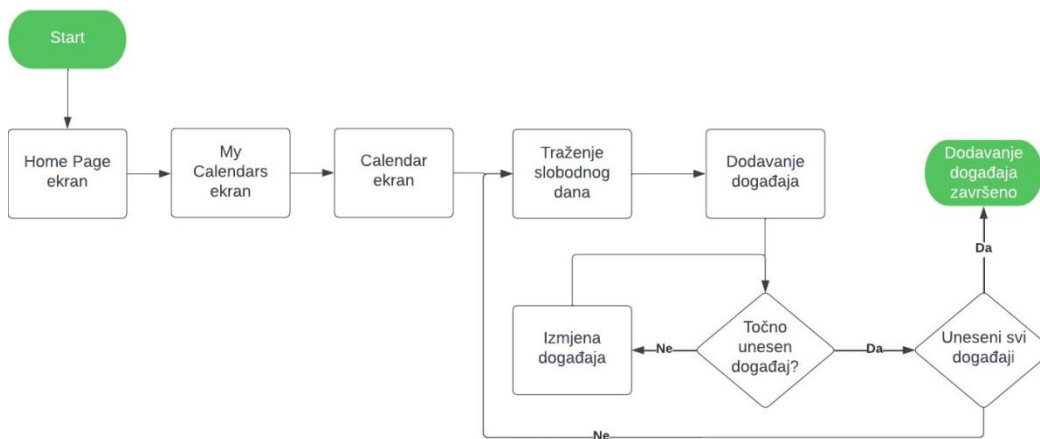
Start

Home Page ekran

My Calendars ekran

Calendar ekran

Traženje slobodnog dana

Dodavanje događaja

Dodavanje događaja završeno

Da

Izmjena događaja

Ne

Točno unesen događaj?

Da

Uneseni svi događaji

Ne